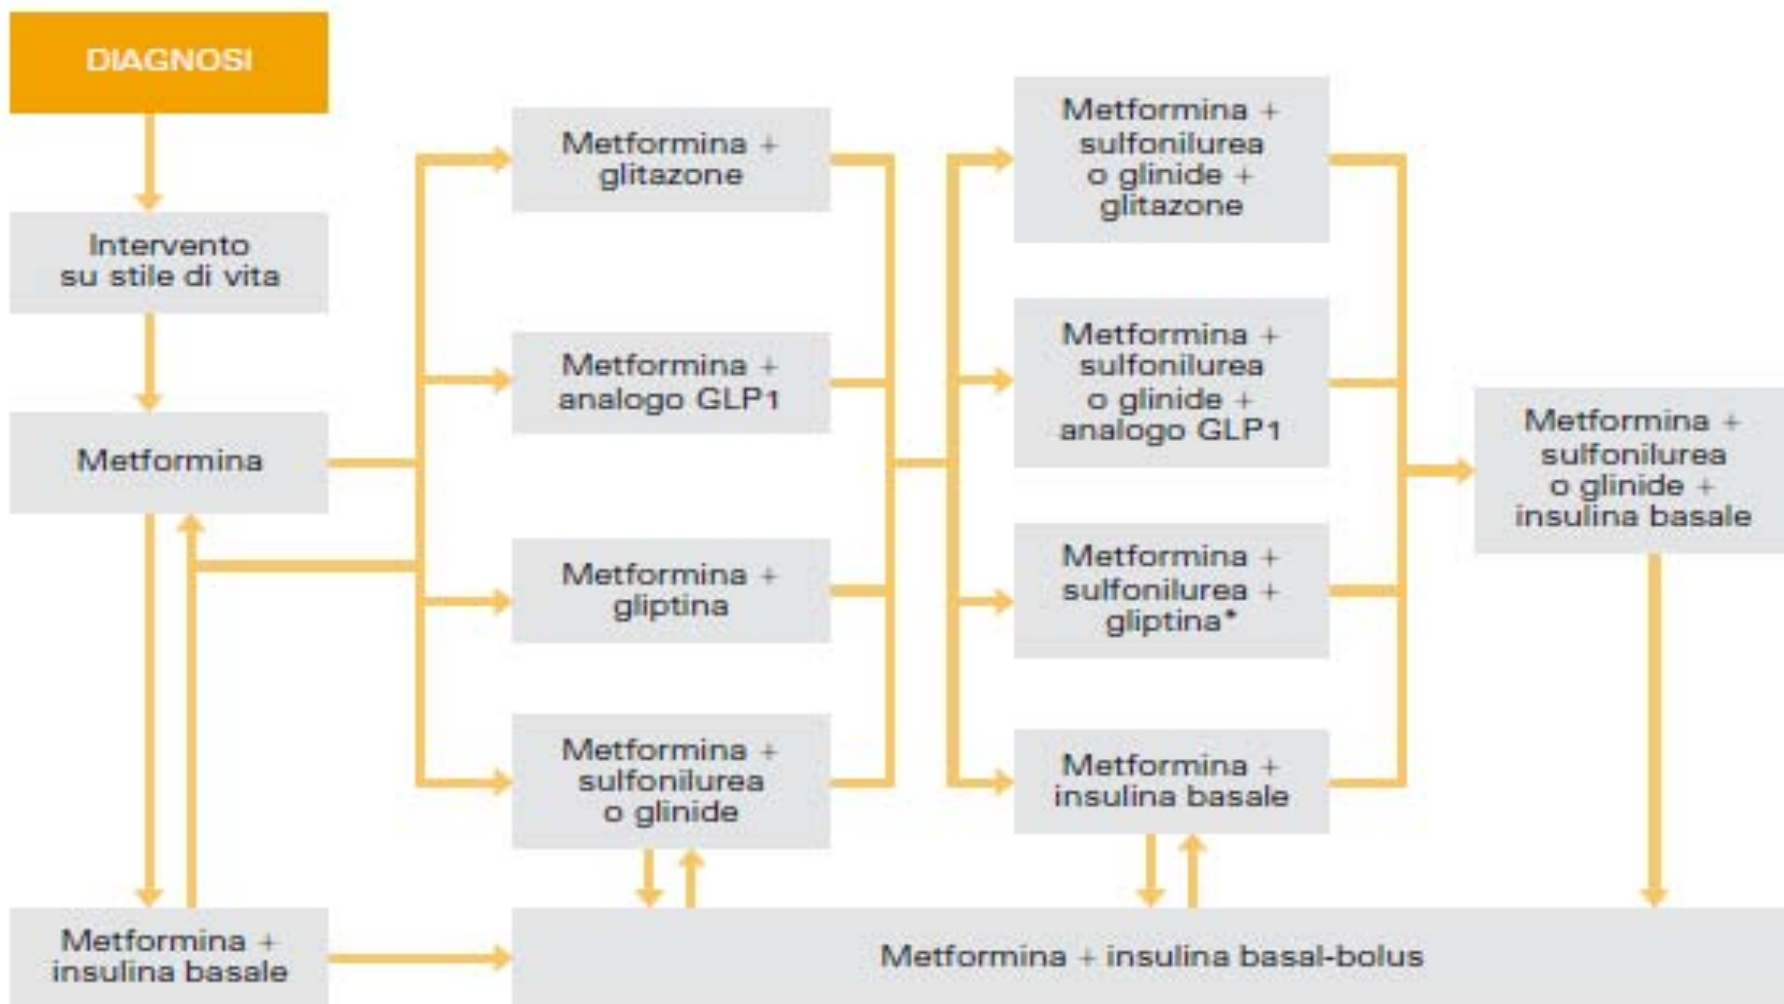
DIAGNOSI

Intervento su stile di vita

Metformina

Metformina + insulina basale

Metformina + glitazone

Metformina + analogo GLP1

Metformina + gliptina

Metformina + sulfonilurea o glinide

Metformina + sulfonilurea o glinide + glitazone

Metformina + sulfonilurea o glinide + analogo GLP1

Metformina + sulfonilurea + gliptina*

Metformina + insulina basale

Metformina + sulfonilurea o glinide + insulina basale

Metformina + insulina basal-bolus